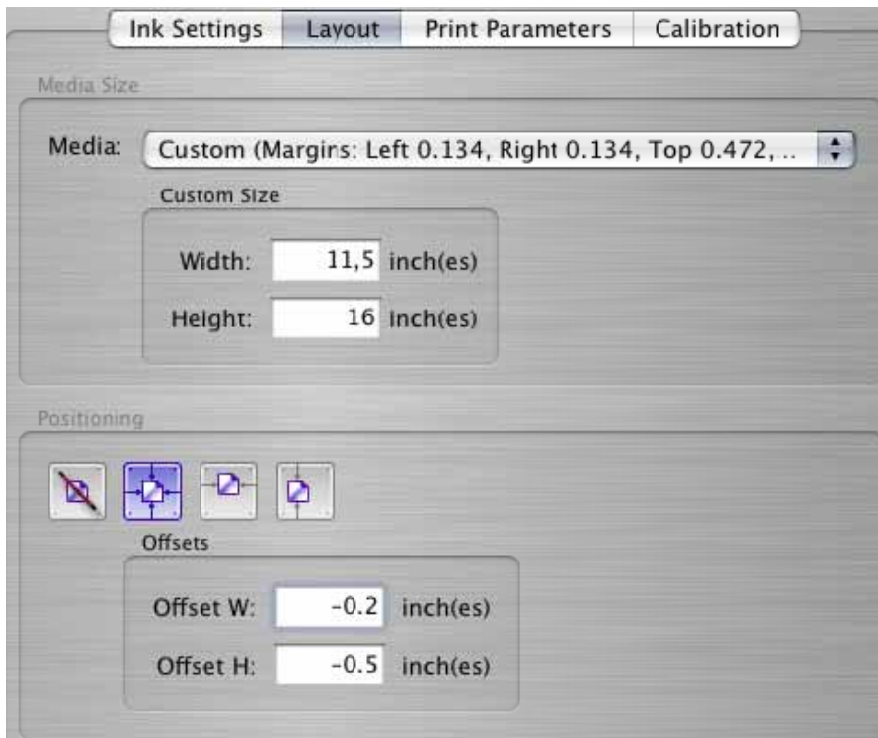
Ink Settings | Layout | Print Parameters | Calibration

Media Size

Media: Custom (Margins: Left 0.134, Right 0.134, Top 0.472, ..

Custom Size

Width: 11,5 inch(es)

Height: 16 inch(es)

Positioning

Offsets

Offset W: -0.2 inch(es)

Offset H: -0.5 inch(es)